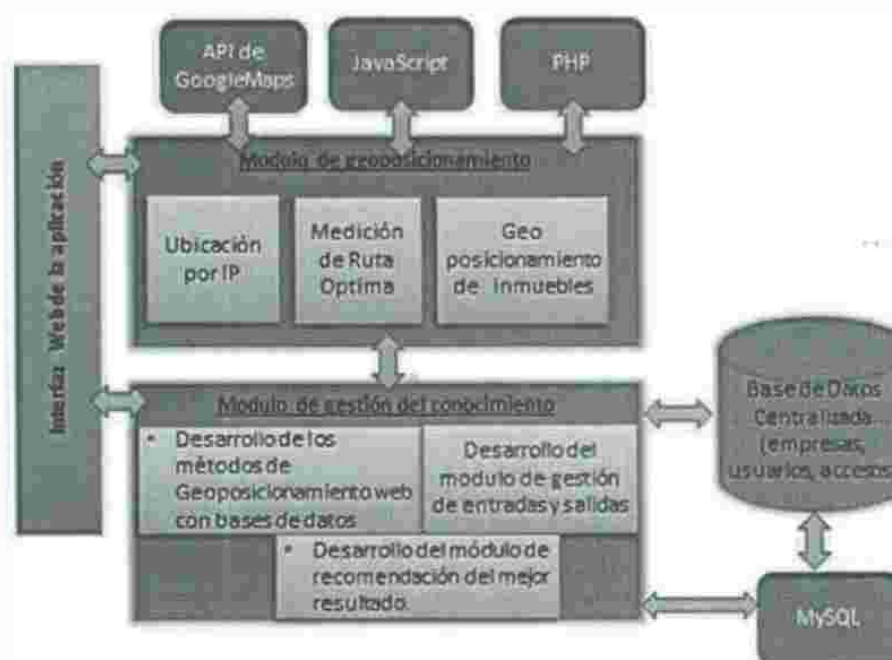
API de GoogleMaps

JavaScript

PHP

Interfaz Web de la aplicación

Modulo de geoposicionamiento

Ubicación por IP

Medición de Ruta Optima

Geo posicionamiento de inmuebles

Modulo de gestión del conocimiento

• Desarrollo de los métodos de Geoposicionamiento web con bases de datos

Desarrollo del modulo de gestión de entradas y salidas

• Desarrollo del módulo de recomendación del mejor resultado.

Base de Datos Centralizada (empresas, usuarios, accesos)

MySQL